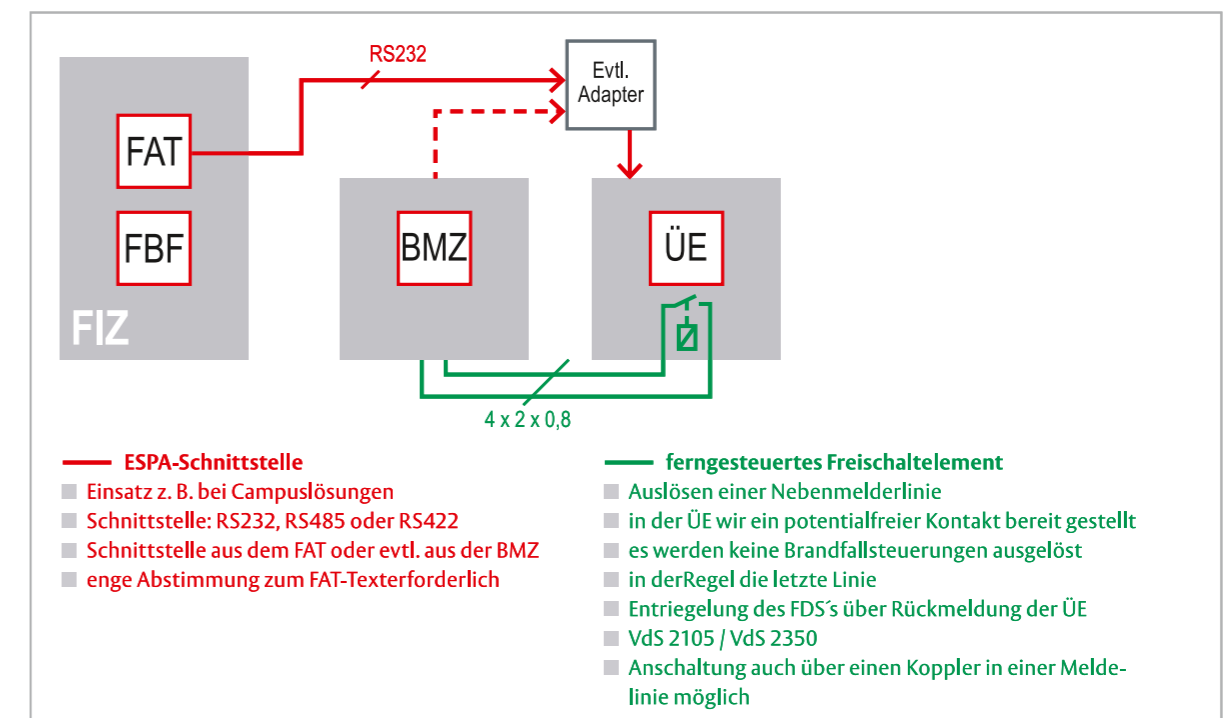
RS232

Evtl. Adapter

FAT

FBF

FIZ

BMZ

ÜE

4 x 2 x 0,8

ESPA-Schnittstelle
Einsatz z. B. bei Campuslösungen
Schnittstelle: RS232, RS485 oder RS422
Schnittstelle aus dem FAT oder evtl. aus der BMZ
enge Abstimmung zum FAT-Texterforderlich

ferngesteuertes Freischaltelement
Auslösen einer Nebenmelderlinie
in der ÜE wir ein potentialfreier Kontakt bereit gestellt
es werden keine Brandfallsteuerungen ausgelöst
in derRegel die letzte Linie
Entriegelung des FDS´s über Rückmeldung der ÜE
VdS 2105 / VdS 2350
Anschaltung auch über einen Koppler in einer Meldelinie möglich